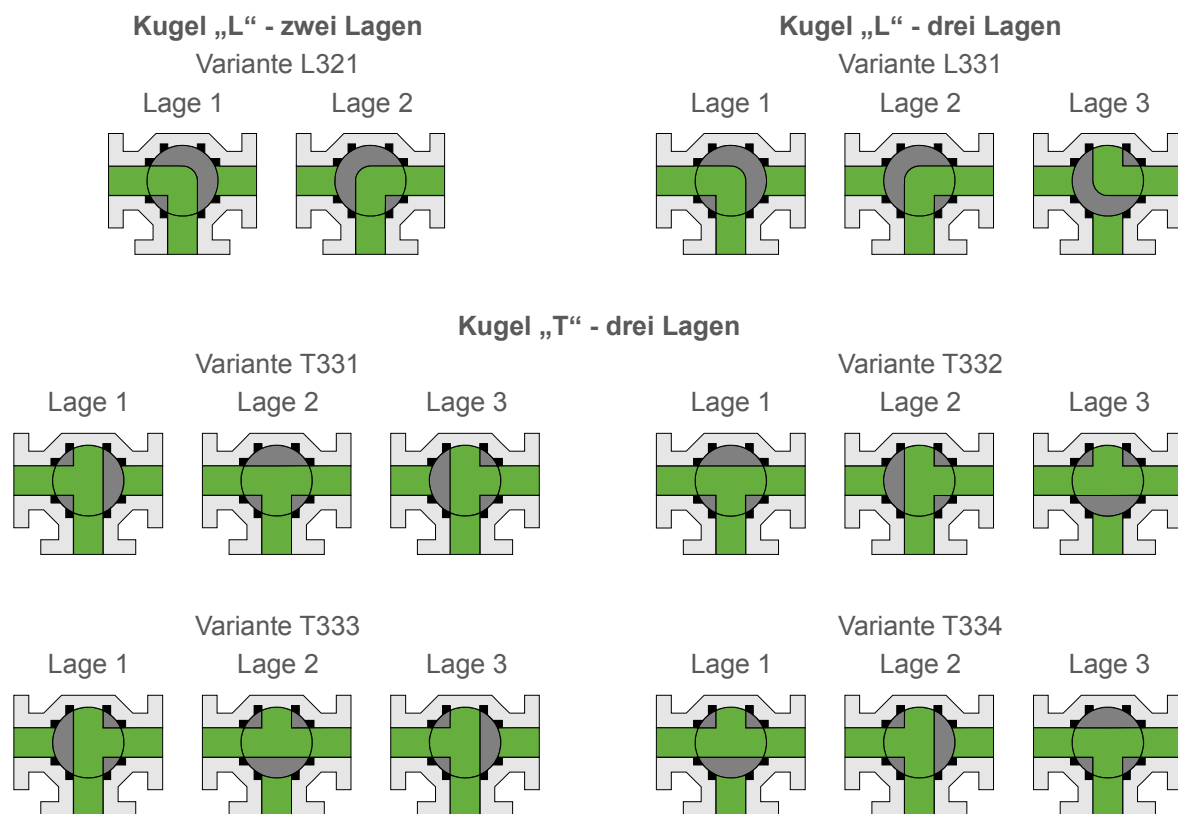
**Kugel „L“ - zwei Lagen**
Variante L321
Lage 1 Lage 2

**Kugel „L“ - drei Lagen**
Variante L331
Lage 1 Lage 2 Lage 3

**Kugel „T“ - drei Lagen**

Variante T331
Lage 1 Lage 2 Lage 3

Variante T332
Lage 1 Lage 2 Lage 3

Variante T333
Lage 1 Lage 2 Lage 3

Variante T334
Lage 1 Lage 2 Lage 3